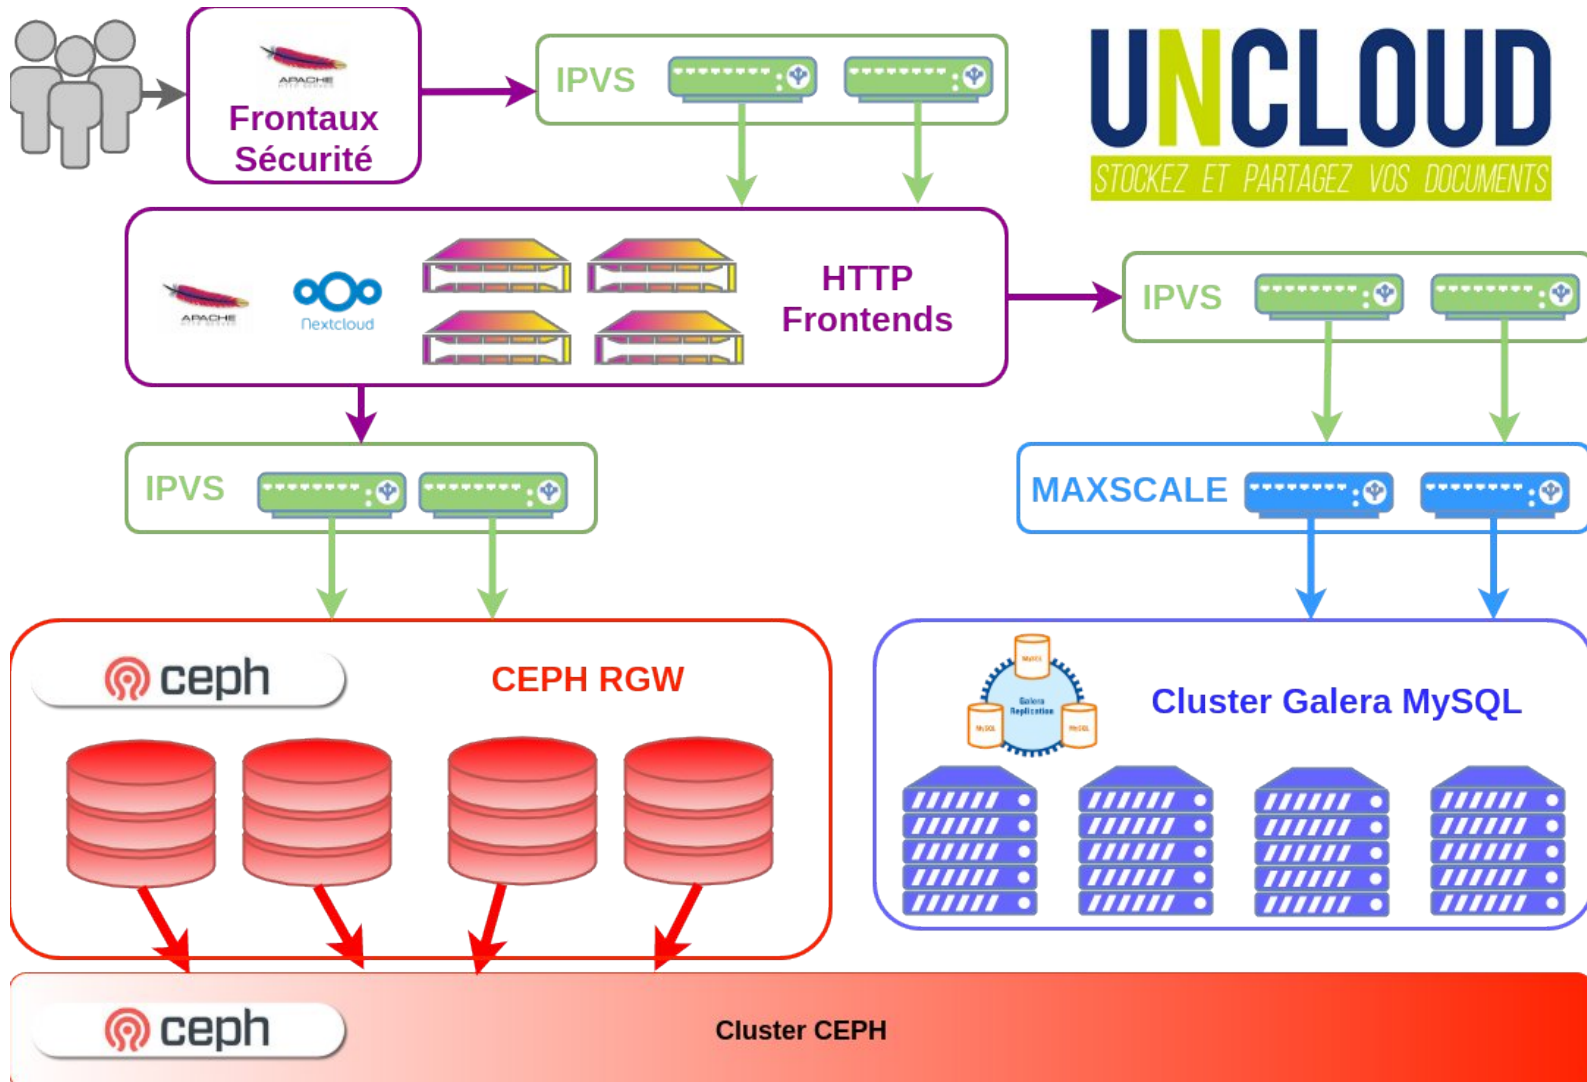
APACHE

Frontaux Sécurité

IPVS

UNCLOUD
STOCKEZ ET PARTAGEZ VOS DOCUMENTS

APACHE

Nextcloud

HTTP Frontends

IPVS

IPVS

MAXSCALE

ceph

CEPH RGW

MySQL

Galera Replication

MySQL

MySQL

Cluster Galera MySQL

ceph

Cluster CEPH